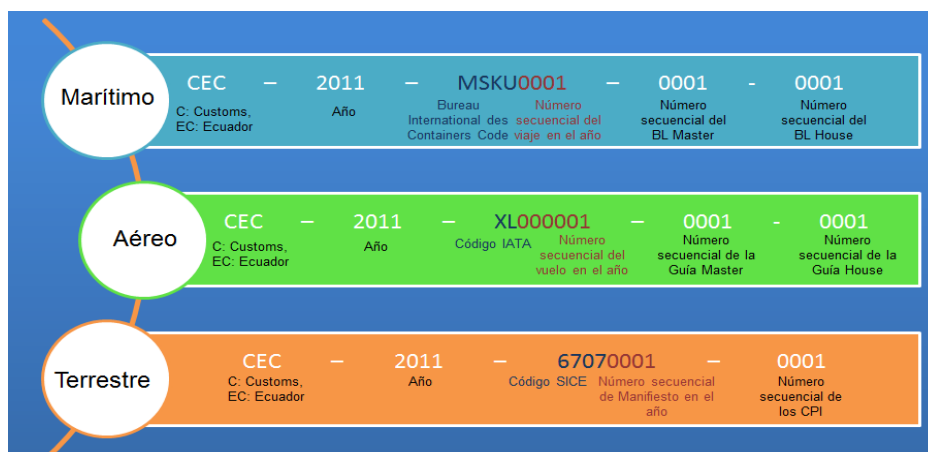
Marítimo

CEC – 2011 – MSKU0001 – 0001 - 0001

C: Customs, EC: Ecuador

Año

Bureau International des Containers Code

Número secuencial del viaje en el año

Número secuencial del BL Master

Número secuencial del BL House

Aéreo

CEC – 2011 – XL000001 – 0001 - 0001

C: Customs, EC: Ecuador

Año

Código IATA

Número secuencial del vuelo en el año

Número secuencial de la Guía Master

Número secuencial de la Guía House

Terrestre

CEC – 2011 – 67070001 – 0001

C: Customs, EC: Ecuador

Año

Código SICE

Número secuencial de Manifiesto en el año

Número secuencial de los CPI